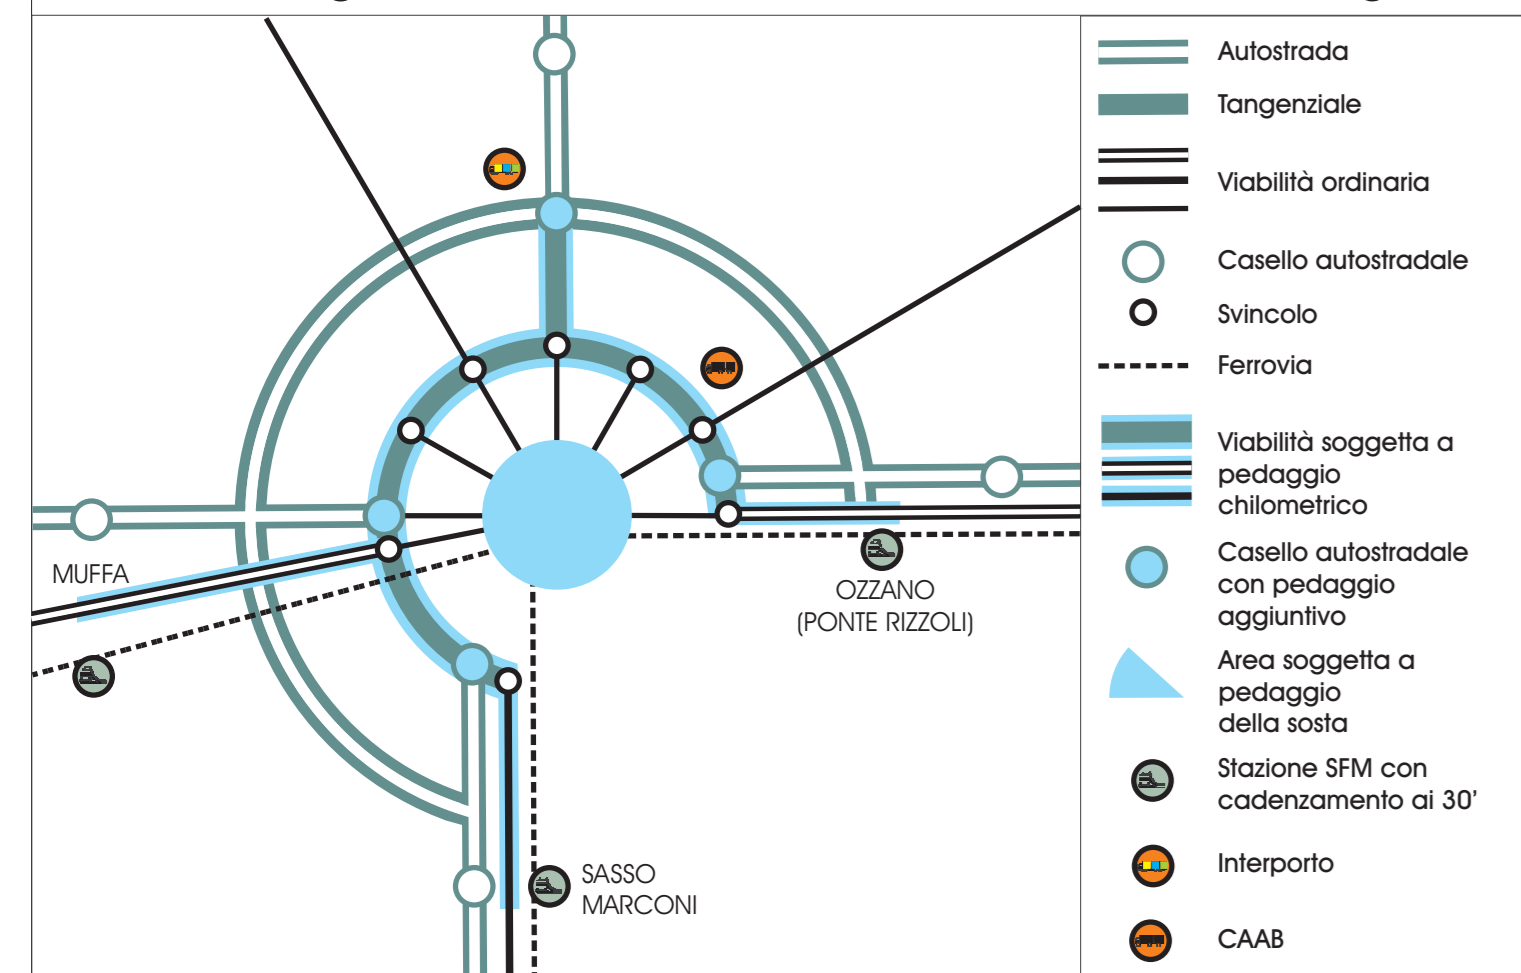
MUFFA

OZZANO
(PONTE RIZZOLI)

SASSO
MARCONI

Autostrada

Tangenziale

Viabilità ordinaria

Casello autostradale

Svincolo

Ferrovia

Viabilità soggetta a pedaggio chilometrico

Casello autostradale con pedaggio aggiuntivo

Area soggetta a pedaggio della sosta

Stazione SFM con cadenzamento ai 30'

Interporto

CAAB